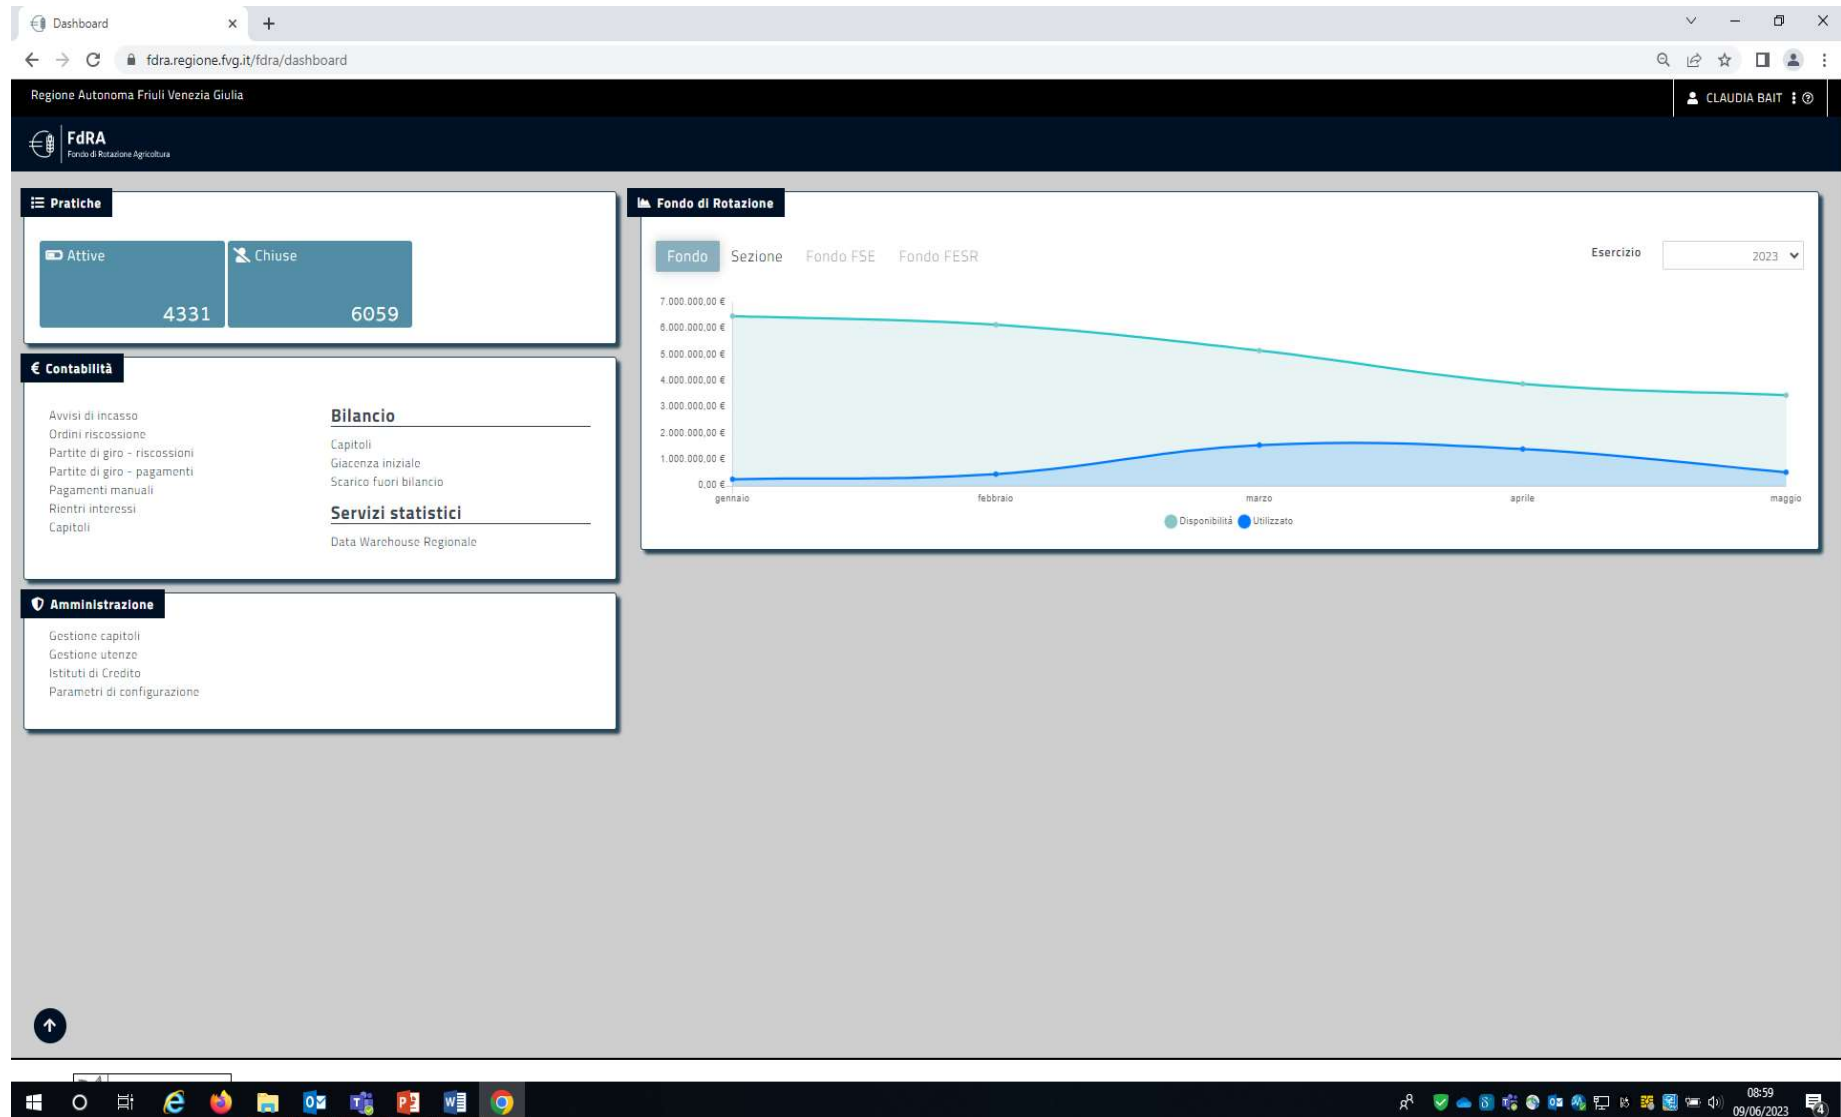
Dashboard

fdra.regione.fvg.it/fdra/dashboard

Regione Autonoma Friuli Venezia Giulia

CLAUDIA BAIT

FdRA
Fondo di Rotazione Agricoltura

Pratiche

Attive
4331

Chiuse
6059

Contabilità

Avvisi di incasso
Ordini riscossione
Partite di giro - riscossioni
Partite di giro - pagamenti
Pagamenti manuali
Rientri interessi
Capitoli

Bilancio

Capitoli
Giacenza iniziale
Scarico fuori bilancio

Servizi statistici

Data Warehouse Regionale

Amministrazione

Gestione capitoli
Gestione utenze
Istituti di Credito
Parametri di configurazione

Fondo di Rotazione

Fondo Sezione Fondo FSE Fondo FESR

Esercizio 2023

7.000.000,00 €
6.000.000,00 €
5.000.000,00 €
4.000.000,00 €
3.000.000,00 €
2.000.000,00 €
1.000.000,00 €
0,00 €

gennaio febbraio marzo aprile maggio

Disponibilità Utilizzato

08:59
09/06/2023